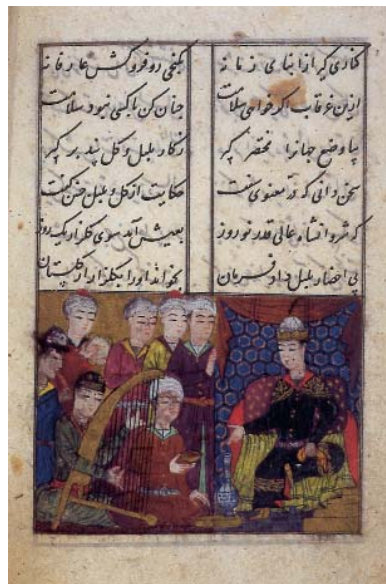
کاری کز ابنای زمانه
این عقاب اگر خواهی سلامت
پادشاه جهان را مختصر کن
دانی که تو معنوی سنت
که شروانشاه عالی قدر نوروز
پی احضار بلبل داد فرمان

بلبلی دو فروکش عارفانه
جهان کن پاکی نبود سلامت
زگل و بلبل وگل پند برگیر
حکایت از گل و بلبل حسن گفت
بعیش آمد سوی گلزار یک روز
بخواند اورا بگلزار گلستان